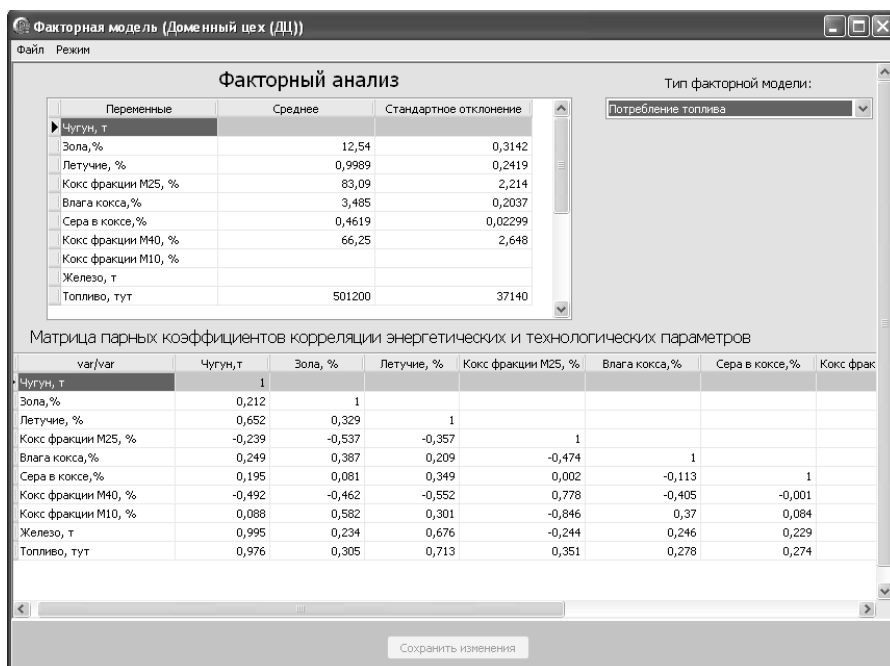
Факторная модель (Доменный цех (ДЦ))

Файл Режим

Факторный анализ

Тип факторной модели:

Потребление топлива

| Переменные | Среднее | Стандартное отклонение |
|---|---|---|
| Чугун, т | | |
| Зола,% | 12,54 | 0,3142 |
| Летучие, % | 0,9989 | 0,2419 |
| Кокс фракции М25, % | 83,09 | 2,214 |
| Влага кокса,% | 3,485 | 0,2037 |
| Сера в коксе,% | 0,4619 | 0,02299 |
| Кокс фракции М40, % | 66,25 | 2,648 |
| Кокс фракции М10, % | | |
| Железо, т | | |
| Топливо, тут | 501200 | 37140 |

Матрица парных коэффициентов корреляции энергетических и технологических параметров

| var/var | Чугун,т | Зола, % | Летучие, % | Кокс фракции М25, % | Влага кокса,% | Сера в коксе,% | Кокс фрак |
|---|---|---|---|---|---|---|---|
| Чугун, т | 1 | | | | | | |
| Зола,% | 0,212 | 1 | | | | | |
| Летучие, % | 0,652 | 0,329 | 1 | | | | |
| Кокс фракции М25, % | -0,239 | -0,537 | -0,357 | 1 | | | |
| Влага кокса,% | 0,249 | 0,387 | 0,209 | -0,474 | 1 | | |
| Сера в коксе,% | 0,195 | 0,081 | 0,349 | 0,002 | -0,113 | 1 | |
| Кокс фракции М40, % | -0,492 | -0,462 | -0,552 | 0,778 | -0,405 | -0,001 | |
| Кокс фракции М10, % | 0,088 | 0,582 | 0,301 | -0,846 | 0,37 | 0,084 | |
| Железо, т | 0,995 | 0,234 | 0,676 | -0,244 | 0,246 | 0,229 | |
| Топливо, тут | 0,976 | 0,305 | 0,713 | 0,351 | 0,278 | 0,274 | |

Сохранить изменения